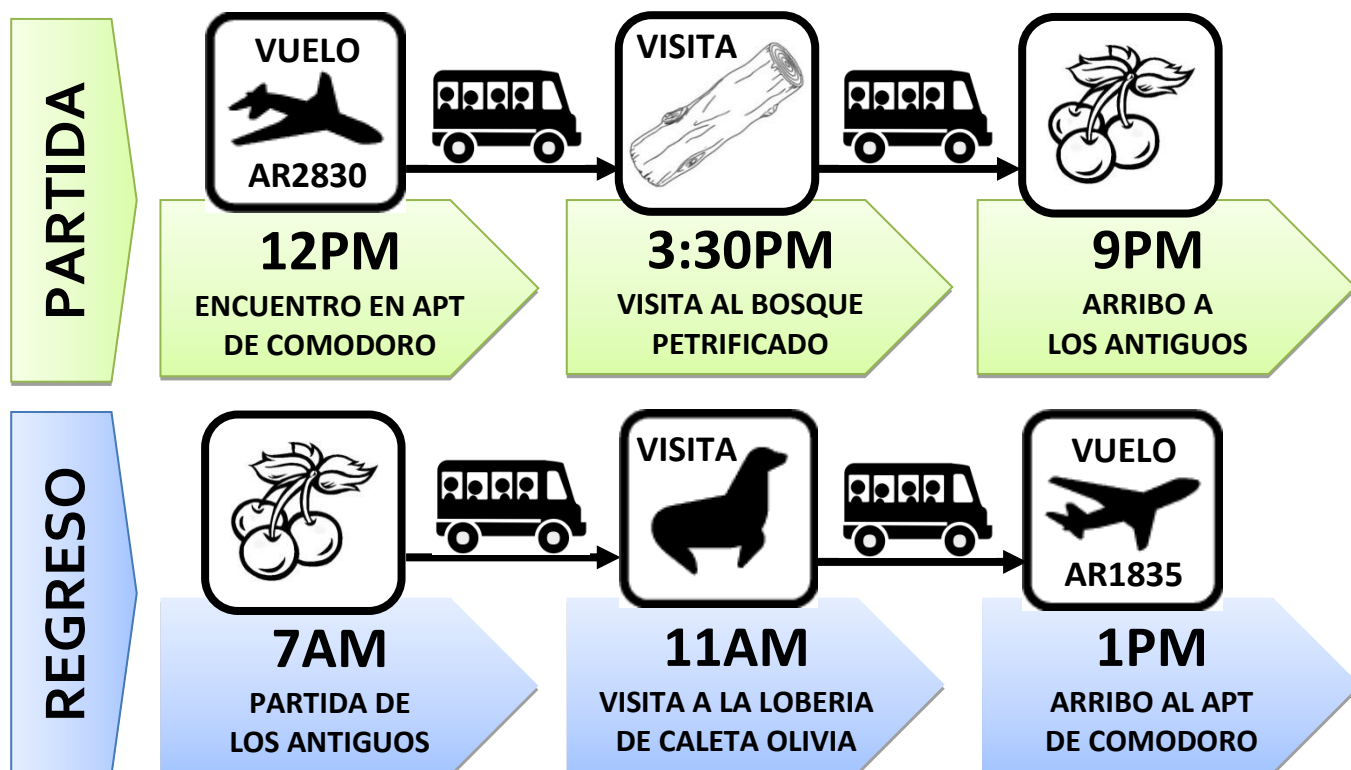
PARTIDA

VUELO
AR2830

12PM
ENCUENTRO EN APT DE COMODORO

VISITA

3:30PM
VISITA AL BOSQUE PETRIFICADO

9PM
ARRIBO A LOS ANTIGUOS

REGRESO

7AM
PARTIDA DE LOS ANTIGUOS

VISITA

11AM
VISITA A LA LOBERIA DE CALETA OLIVIA

VUELO
AR1835

1PM
ARRIBO AL APT DE COMODORO